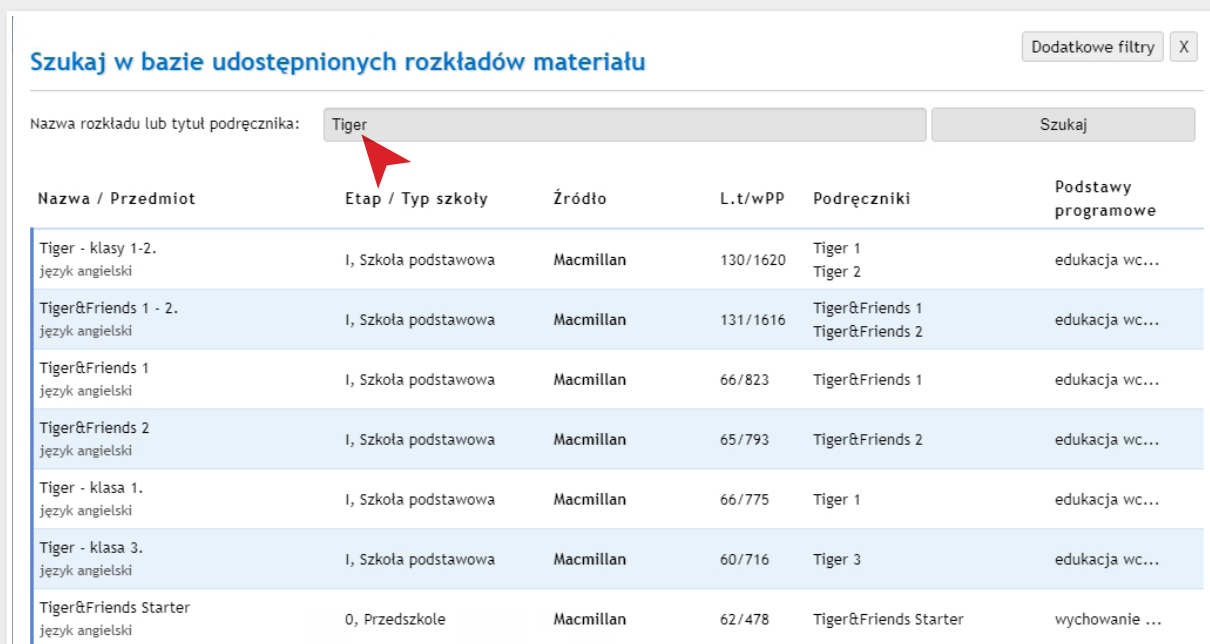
Szukaj w bazie udostępnionych rozkładów materiału

Dodatkowe filtry X

Nazwa rozkładu lub tytuł podręcznika: Tiger Szukaj

| Nazwa / Przedmiot | Etap / Typ szkoły | Źródło | L.t/wPP | Podręczniki | Podstawy programowe |
|---|---|---|---|---|---|
| Tiger - klasy 1-2. język angielski | I, Szkoła podstawowa | Macmillan | 130/1620 | Tiger 1 Tiger 2 | edukacja wc... |
| Tiger&Friends 1 - 2. język angielski | I, Szkoła podstawowa | Macmillan | 131/1616 | Tiger&Friends 1 Tiger&Friends 2 | edukacja wc... |
| Tiger&Friends 1 język angielski | I, Szkoła podstawowa | Macmillan | 66/823 | Tiger&Friends 1 | edukacja wc... |
| Tiger&Friends 2 język angielski | I, Szkoła podstawowa | Macmillan | 65/793 | Tiger&Friends 2 | edukacja wc... |
| Tiger - klasa 1. język angielski | I, Szkoła podstawowa | Macmillan | 66/775 | Tiger 1 | edukacja wc... |
| Tiger - klasa 3. język angielski | I, Szkoła podstawowa | Macmillan | 60/716 | Tiger 3 | edukacja wc... |
| Tiger&Friends Starter język angielski | 0, Przedszkole | Macmillan | 62/478 | Tiger&Friends Starter | wychowanie ... |